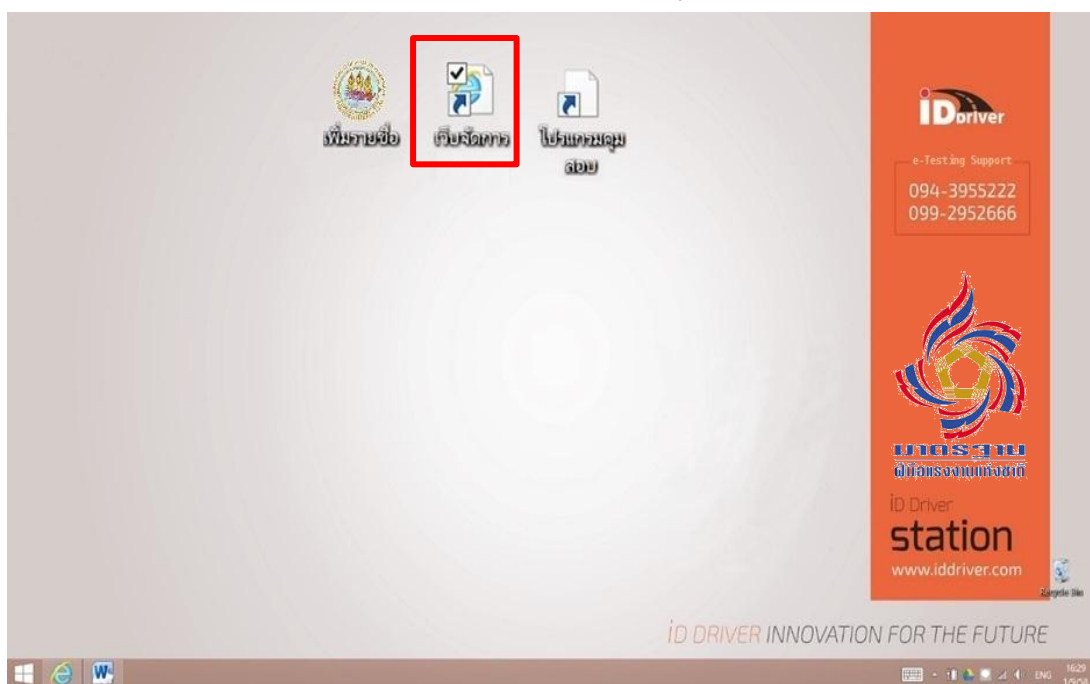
เพิ่มรายชื่อ

เว็บจัดการ

โปรแกรมคุมสอบ

iD Driver

e-Testing Support
094-3955222
099-2952666

มาตรฐานฝีมือแรงงานแห่งชาติ

iD Driver
station
www.iddriver.com

Recycle Bin

iD DRIVER INNOVATION FOR THE FUTURE

ENG 16:29